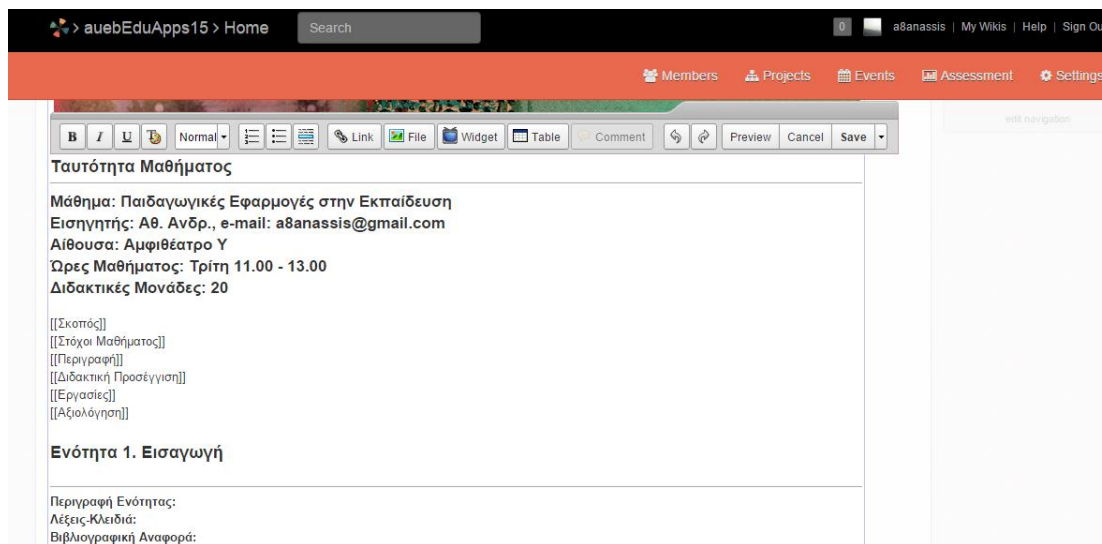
> auebEduApps15 > Home

Search

0

a8anassis | My Wikis | Help | Sign Ou

Members Projects Events Assessment Settings

B I U Normal Link File Widget Table Comment Preview Cancel Save

edit navigation

Ταυτότητα Μαθήματος

Μάθημα: Παιδαγωγικές Εφαρμογές στην Εκπαίδευση
Εισηγητής: Αθ. Ανδρ., e-mail: a8anassis@gmail.com
Αίθουσα: Αμφιθέατρο Υ
Ώρες Μαθήματος: Τρίτη 11.00 - 13.00
Διδακτικές Μονάδες: 20

[[Σκοπός]]
[[Στόχοι Μαθήματος]]
[[Περιγραφή]]
[[Διδακτική Προσέγγιση]]
[[Εργασίες]]
[[Αξιολόγηση]]

Ενότητα 1. Εισαγωγή

Περιγραφή Ενότητας:
Λέξεις-Κλειδιά:
Βιβλιογραφική Αναφορά: